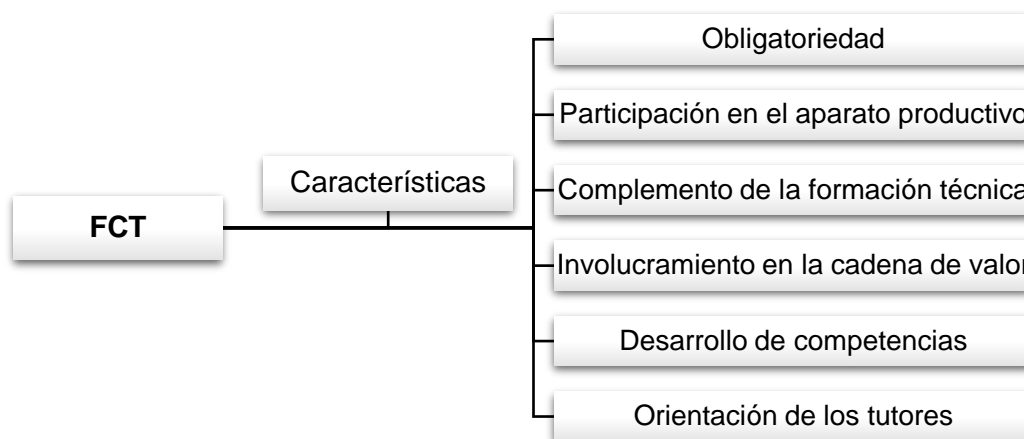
FCT

Características

Obligatoriedad

Participación en el aparato productivo

Complemento de la formación técnica

Involucramiento en la cadena de valor

Desarrollo de competencias

Orientación de los tutores